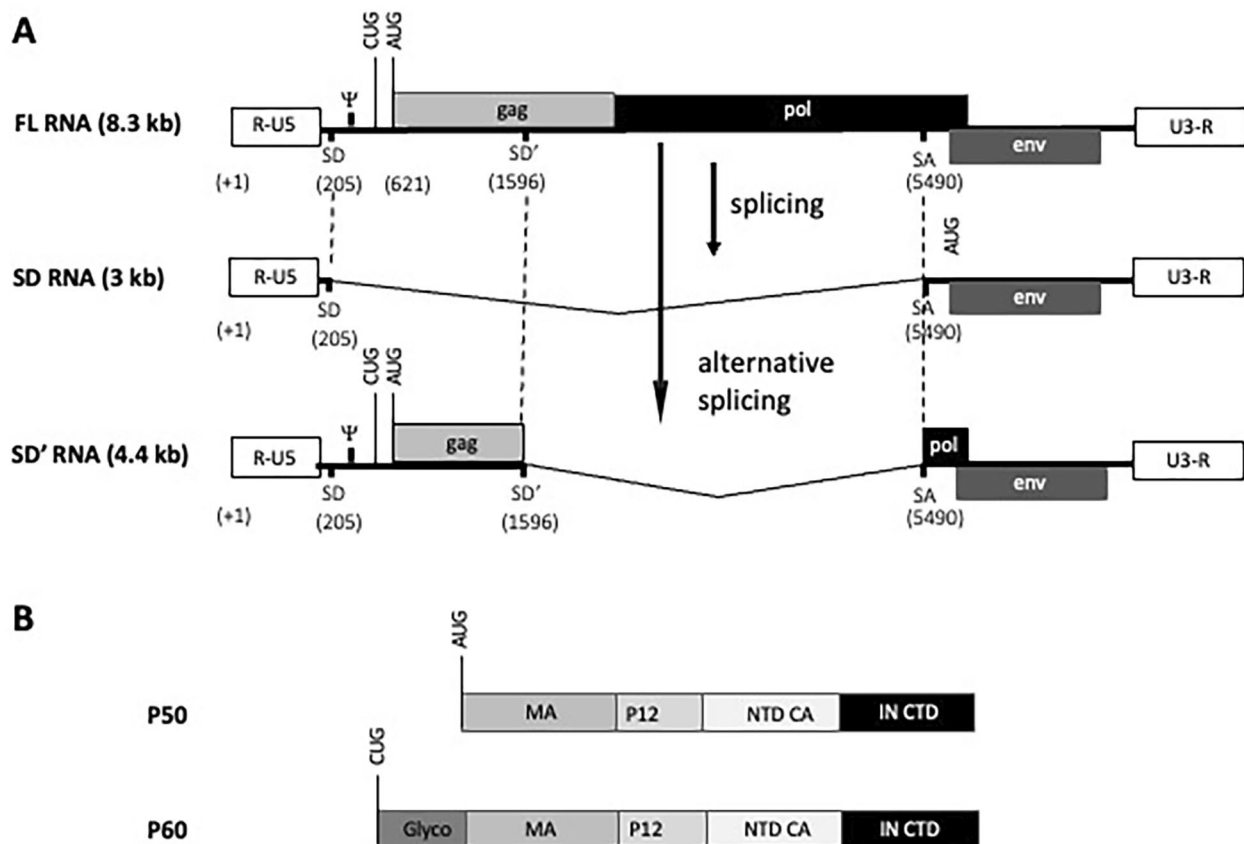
A

CUG AUG

FL RNA (8.3 kb)

R-U5 Ψ gag pol U3-R

SD SD' SA env

(+1) (205) (621) (1596) (5490)

splicing

AUG

SD RNA (3 kb)

R-U5 U3-R

SD SA env

(+1) (205) (5490)

alternative splicing

CUG AUG

SD' RNA (4.4 kb)

R-U5 Ψ gag pol U3-R

SD SD' SA env

(+1) (205) (1596) (5490)

B

AUG

P50

MA P12 NTD CA IN CTD

CUG

P60

Glyco MA P12 NTD CA IN CTD